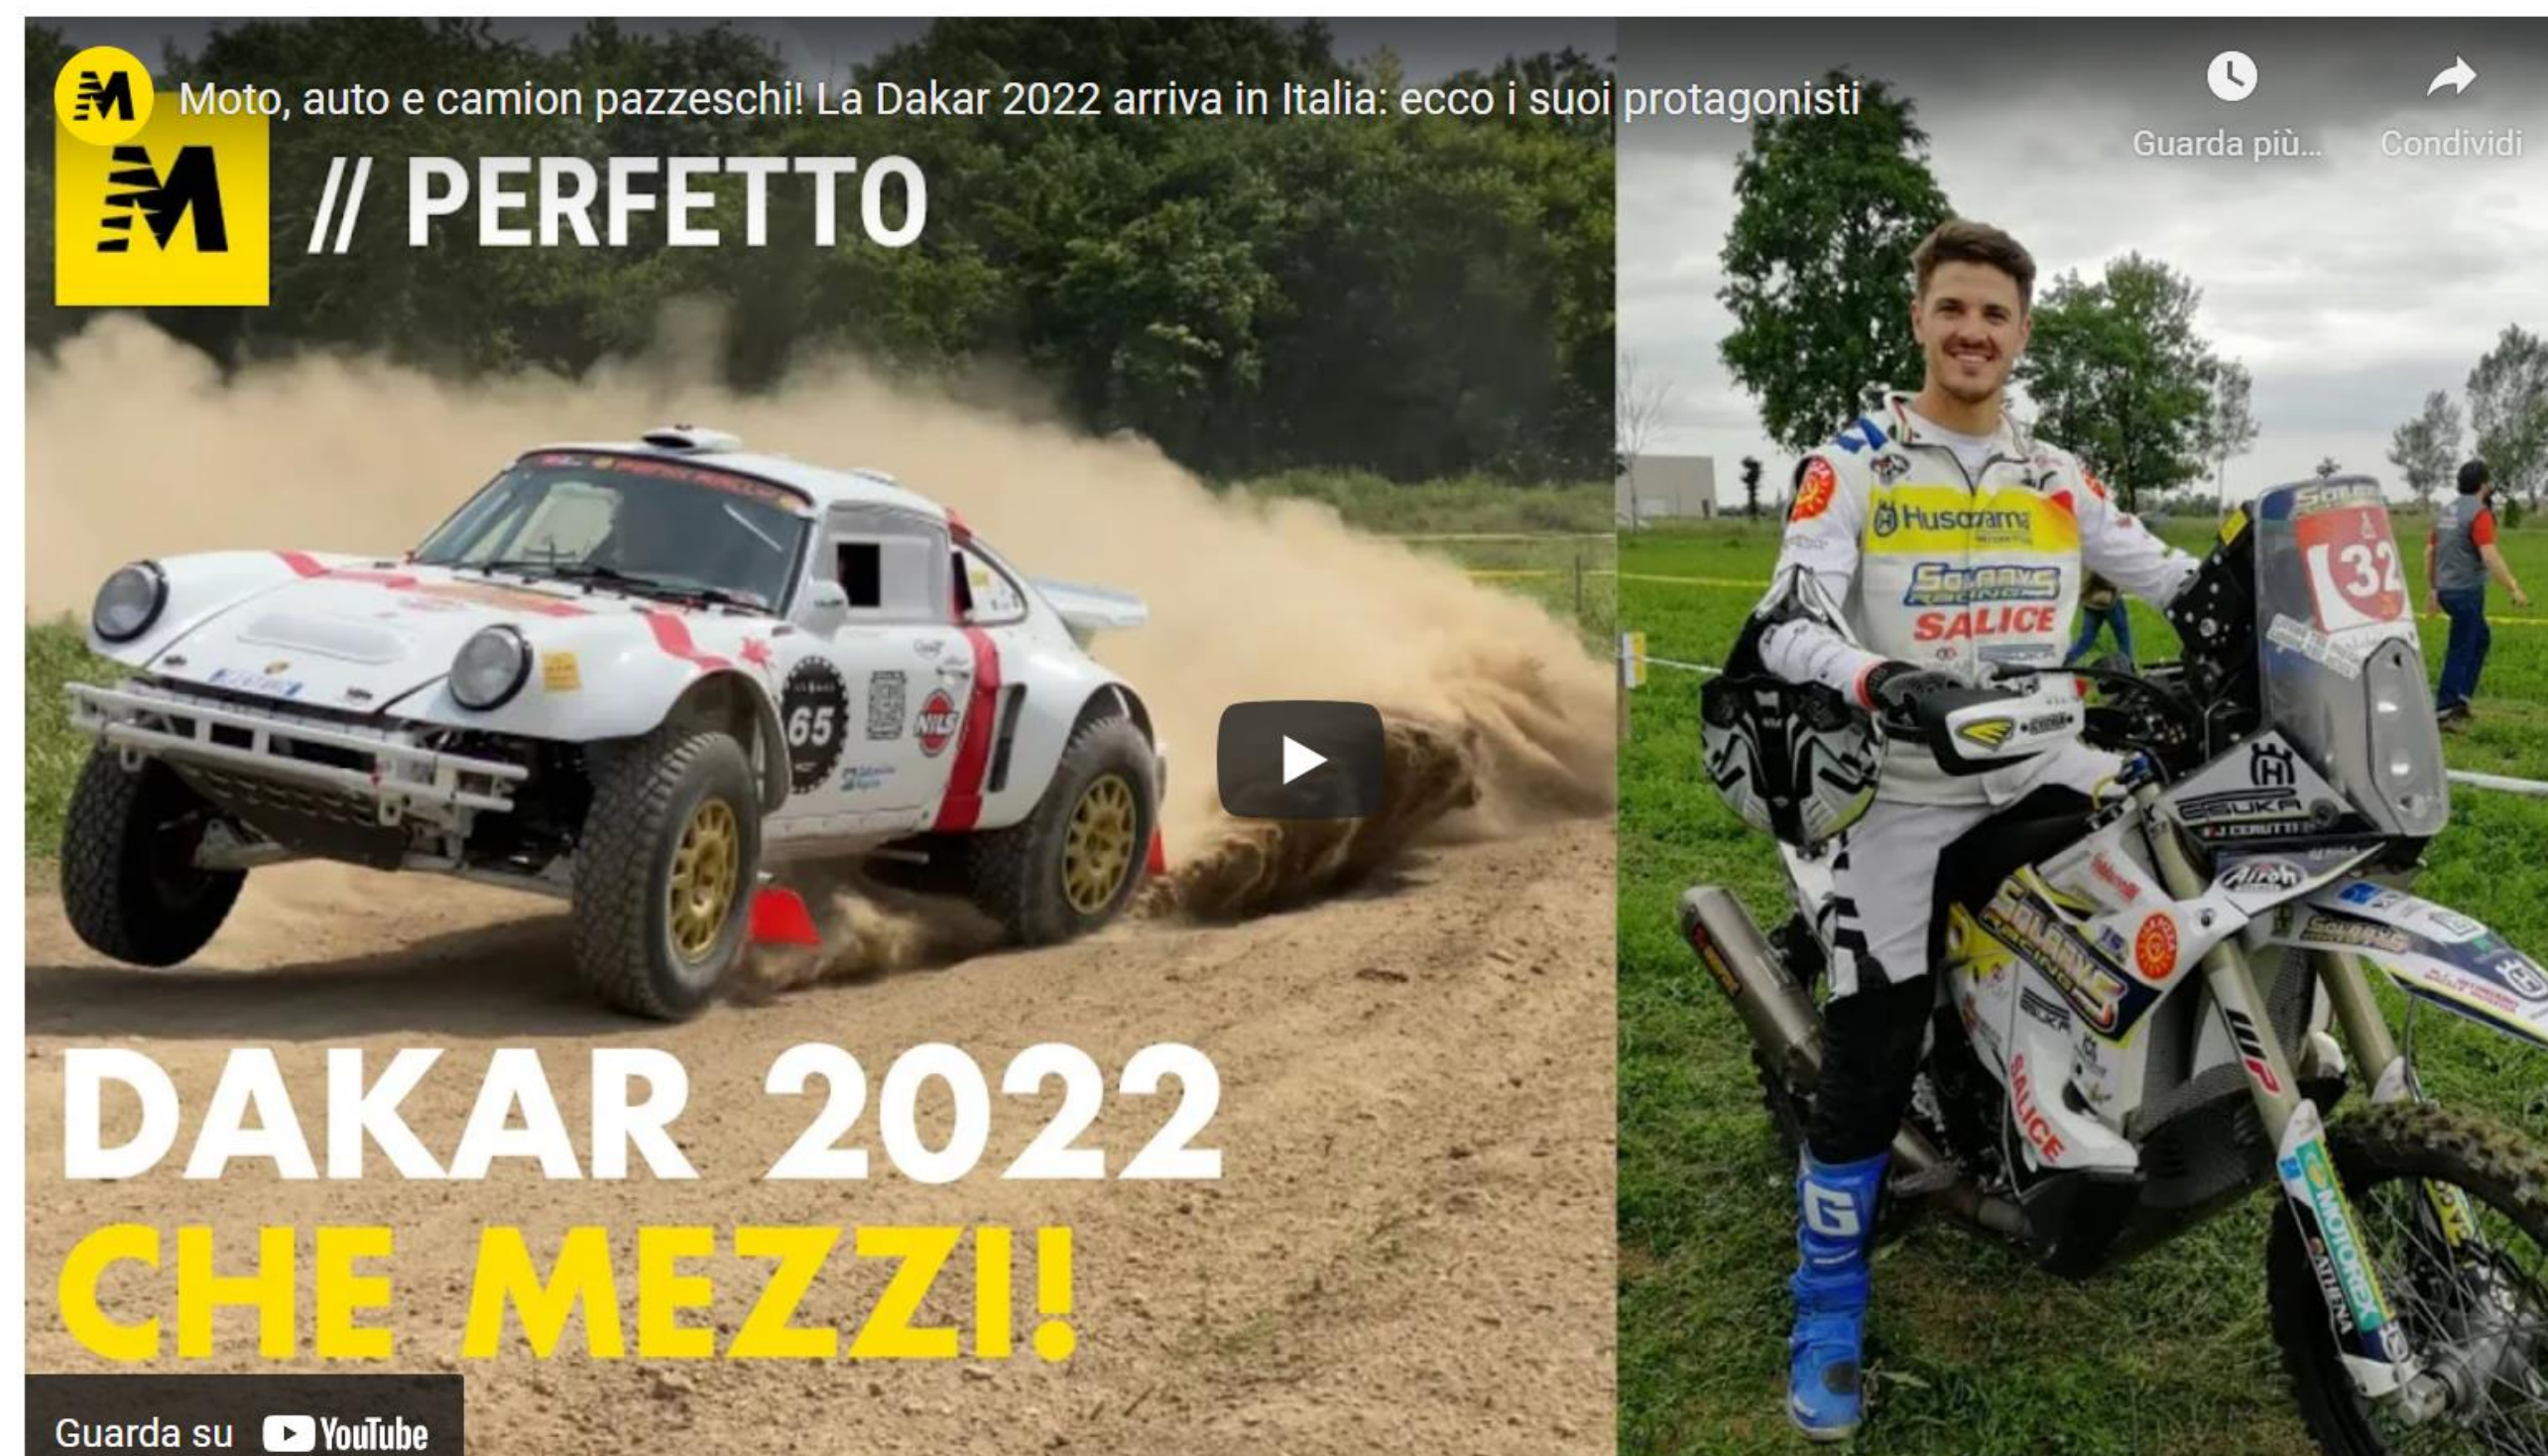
Moto, auto e camion pazzeschi! La Dakar 2022 arriva in Italia: ecco i suoi protagonisti

Guarda più...

Condividi

// PERFETTO

65

NILS

Husqvarna

SOLARYS RACING

SALICE

32

DAKAR 2022

CHE MEZZI!

Guarda su YouTube